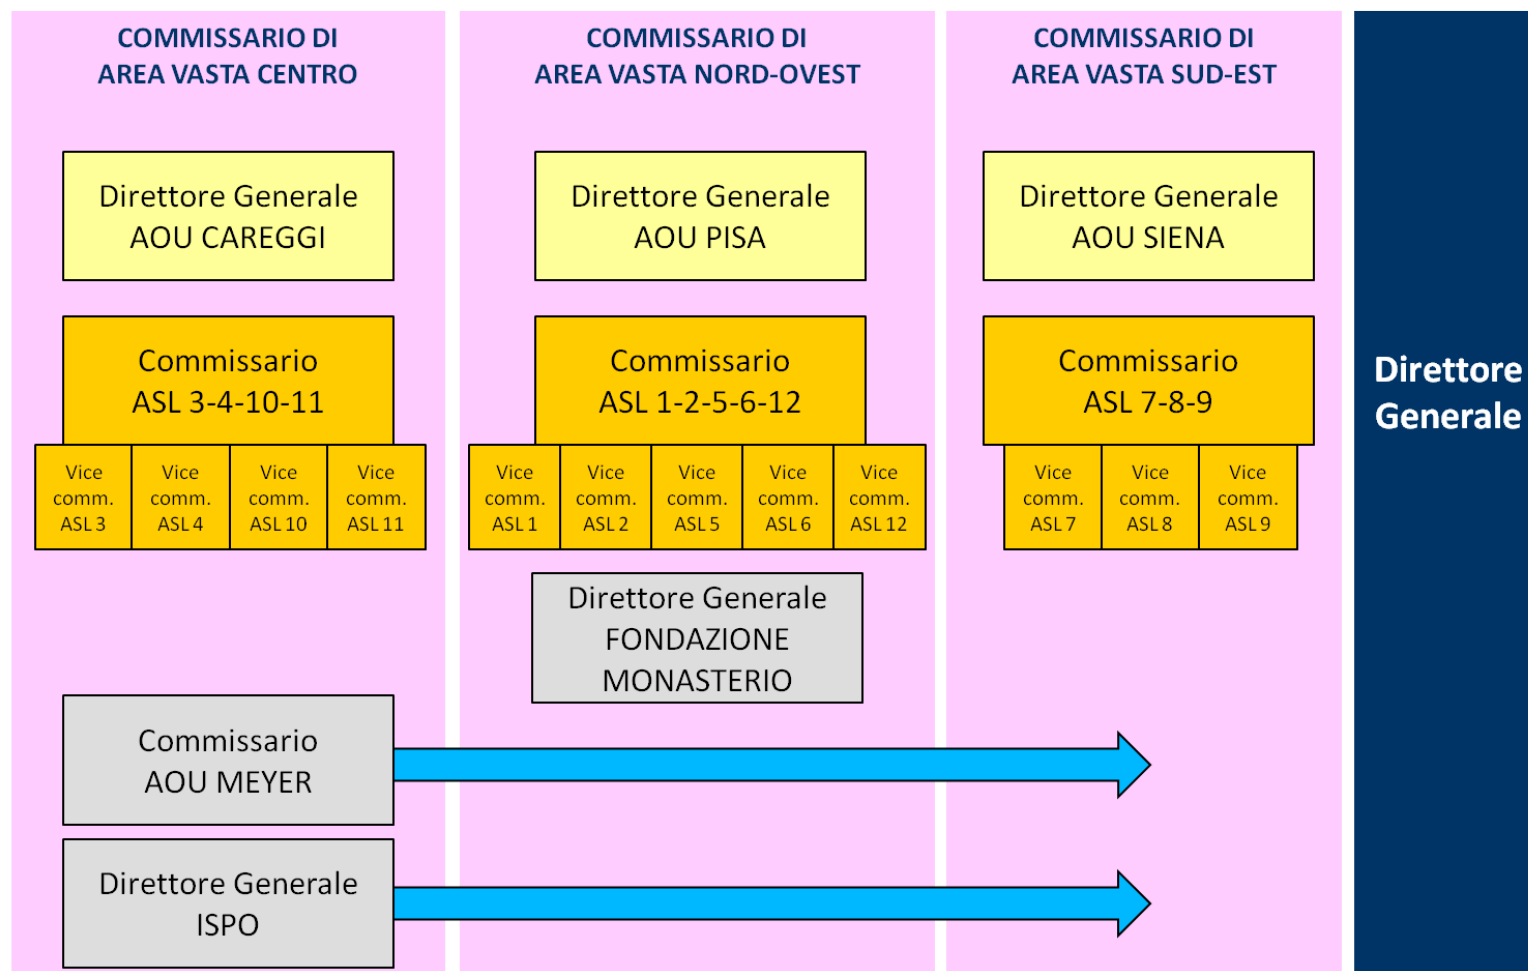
COMMISSARIO DI
AREA VASTA CENTRO

Direttore Generale
AOU CAREGGI

Commissario
ASL 3-4-10-11

Vice comm. ASL 3

Vice comm. ASL 4

Vice comm. ASL 10

Vice comm. ASL 11

COMMISSARIO DI
AREA VASTA NORD-OVEST

Direttore Generale
AOU PISA

Commissario
ASL 1-2-5-6-12

Vice comm. ASL 1

Vice comm. ASL 2

Vice comm. ASL 5

Vice comm. ASL 6

Vice comm. ASL 12

Direttore Generale
FONDAZIONE
MONASTERIO

COMMISSARIO DI
AREA VASTA SUD-EST

Direttore Generale
AOU SIENA

Commissario
ASL 7-8-9

Vice comm. ASL 7

Vice comm. ASL 8

Vice comm. ASL 9

Commissario
AOU MEYER

Direttore Generale
ISPO

Direttore
Generale